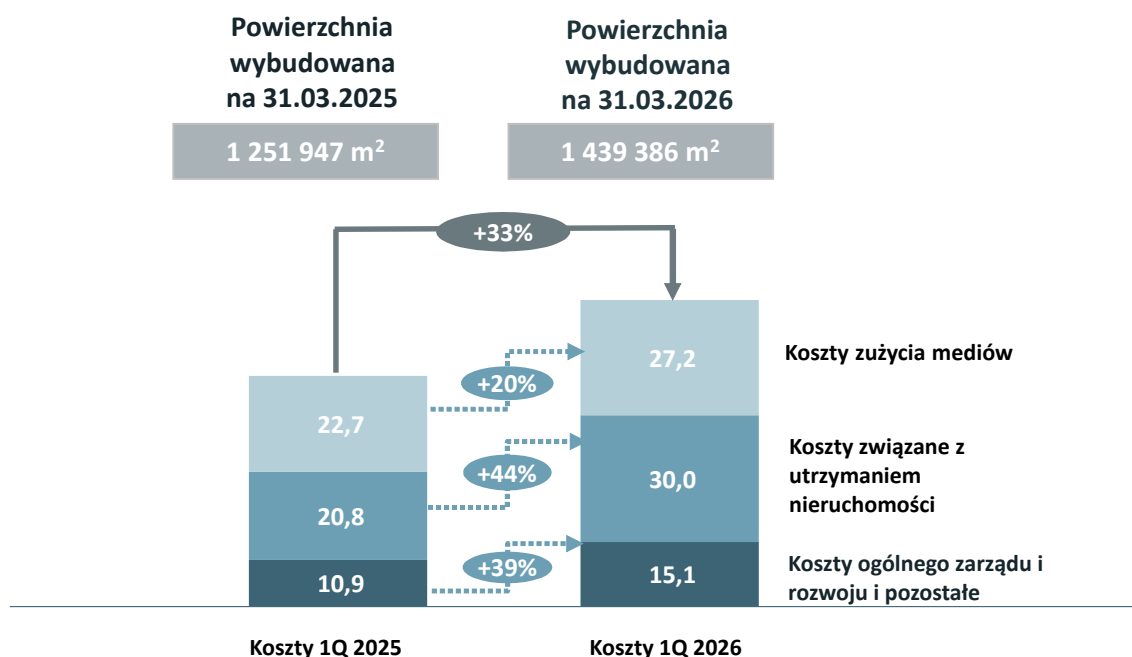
Powierzchnia wybudowana na 31.03.2025

1 251 947 m$^2$

Powierzchnia wybudowana na 31.03.2026

1 439 386 m$^2$

+33%

+20%

+44%

+39%

22,7

20,8

10,9

27,2

30,0

15,1

Koszty zużycia mediów

Koszty związane z utrzymaniem nieruchomości

Koszty ogólnego zarządu i rozwoju i pozostałe

Koszty 1Q 2025

Koszty 1Q 2026